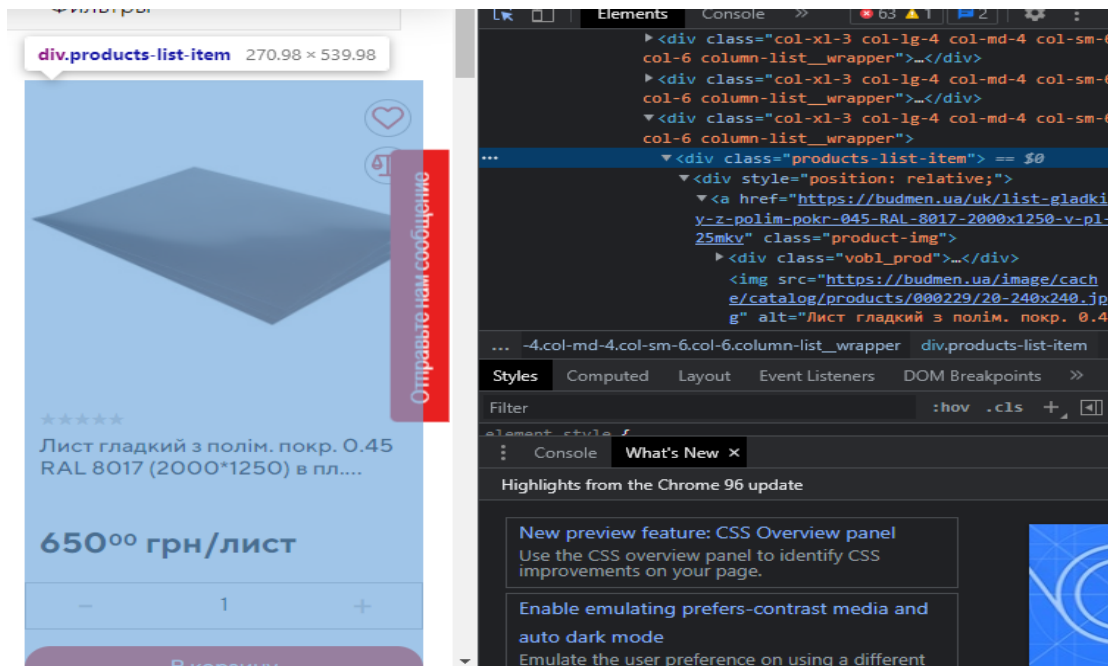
Фильтры

div.products-list-item 270.98 × 539.98

Отправьте нам сообщение

Лист гладкий з полім. покр. 0.45 RAL 8017 (2000*1250) в пл....

650⁰⁰ грн/лист

− 1 +

В корзину

Elements Console » 63 1 2

▶<div class="col-xl-3 col-lg-4 col-md-4 col-sm-6 col-6 column-list__wrapper">…</div>
▶<div class="col-xl-3 col-lg-4 col-md-4 col-sm-6 col-6 column-list__wrapper">…</div>
▼<div class="col-xl-3 col-lg-4 col-md-4 col-sm-6 col-6 column-list__wrapper">
... ▼<div class="products-list-item"> == $0
▼<div style="position: relative;">
▼<a href="https://budmen.ua/uk/list-gladkiy-z-polim-pokr-045-RAL-8017-2000x1250-v-pl-25mkv" class="product-img">
▶<div class="vobl_prod">…</div>
<img src="https://budmen.ua/image/cache/catalog/products/000229/20-240x240.jpg" alt="Лист гладкий з полім. покр. 0.4

... -4.col-md-4.col-sm-6.col-6.column-list__wrapper div.products-list-item

Styles Computed Layout Event Listeners DOM Breakpoints »

Filter :hov .cls +

element.style {

Console What's New ×

Highlights from the Chrome 96 update

New preview feature: CSS Overview panel
Use the CSS overview panel to identify CSS improvements on your page.

Enable emulating prefers-contrast media and auto dark mode
Emulate the user preference on using a different